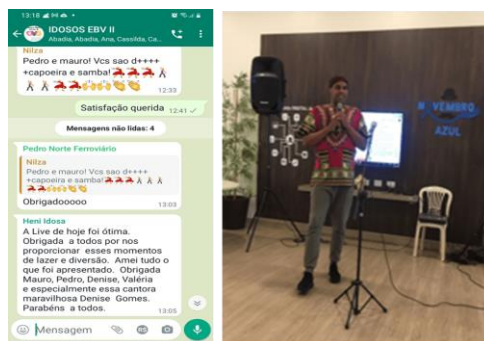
13:18

IDOSOS EBV II

Abadia, Ana, Ana, Cassilda, Ca...

Nilza

Pedro e mauro! Vcs sao d++++ +capoeira e samba!

12:33

Satisfação querida 12:41

Mensagens não lidas: 4

Pedro Norte Ferroviário

Nilza

Pedro e mauro! Vcs sao d++++ +capoeira e samba!

Obrigadooooo

13:03

Heni Idosa

A Live de hoje foi ótima. Obrigada a todos por nos proporcionar esses momentos de lazer e diversão. Amei tudo o que foi apresentado. Obrigada Mauro, Pedro, Denise, Valéria e especialmente essa cantora maravilhosa Denise Gomes. Parabéns a todos.

13:05

Mensagem

N VEMBRO

AZUL